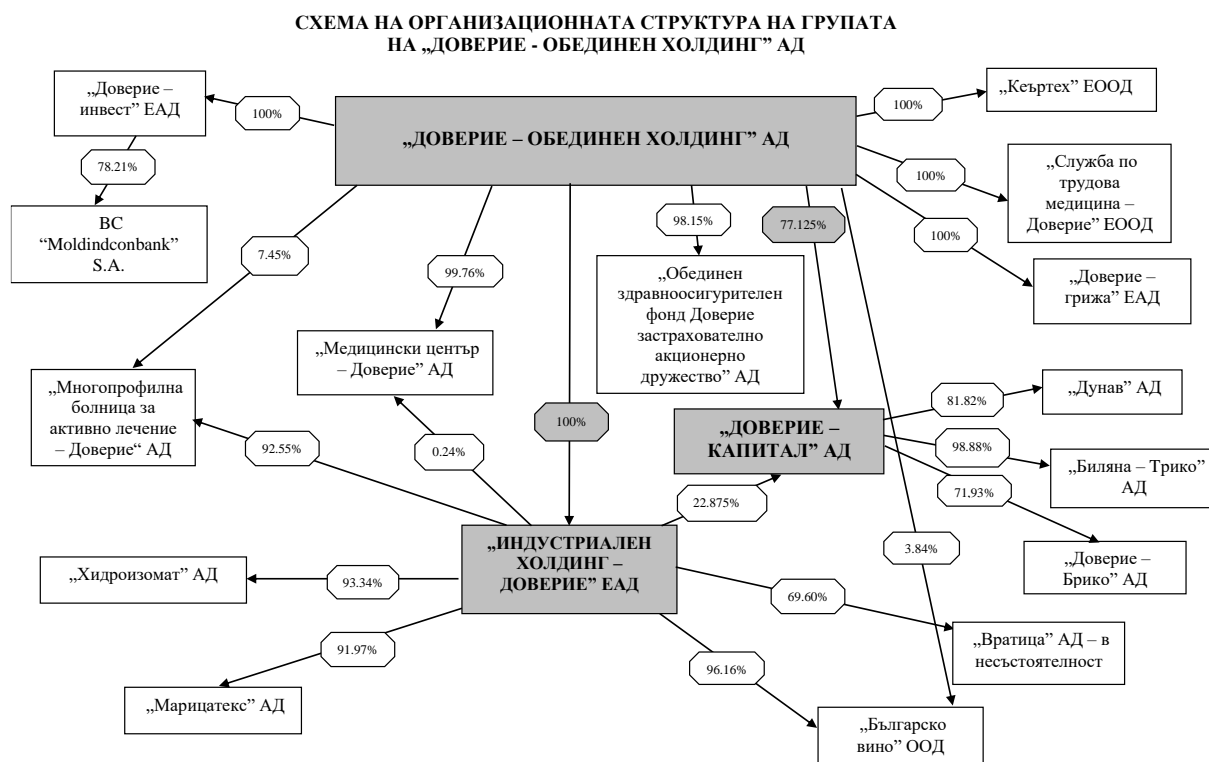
СХЕМА НА ОРГАНИЗАЦИОННАТА СТРУКТУРА НА ГРУПАТА НА „ДОВЕРИЕ - ОБЕДИНЕН ХОЛДИНГ" АД

„Доверие – инвест" ЕАД

100%

78.21%

BC "Moldindconbank" S.A.

„ДОВЕРИЕ – ОБЕДИНЕН ХОЛДИНГ" АД

100%

„Кеъртех" ЕООД

100%

„Служба по трудова медицина – Доверие" ЕООД

100%

„Доверие – грижа" ЕАД

7.45%

99.76%

98.15%

77.125%

„Обединен здравноосигурителен фонд Доверие застрахователно акционерно дружество" АД

„Медицински център – Доверие" АД

„Многопрофилна болница за активно лечение – Доверие" АД

100%

„ДОВЕРИЕ – КАПИТАЛ" АД

81.82%

„Дунав" АД

98.88%

„Биляна – Трико" АД

71.93%

„Доверие – Брико" АД

92.55%

0.24%

22.875%

3.84%

„ИНДУСТРИАЛЕН ХОЛДИНГ – ДОВЕРИЕ" ЕАД

„Хидроизомат" АД

93.34%

69.60%

„Вратица" АД – в несъстоятелност

91.97%

96.16%

„Марицатекс" АД

„Българско вино" ООД